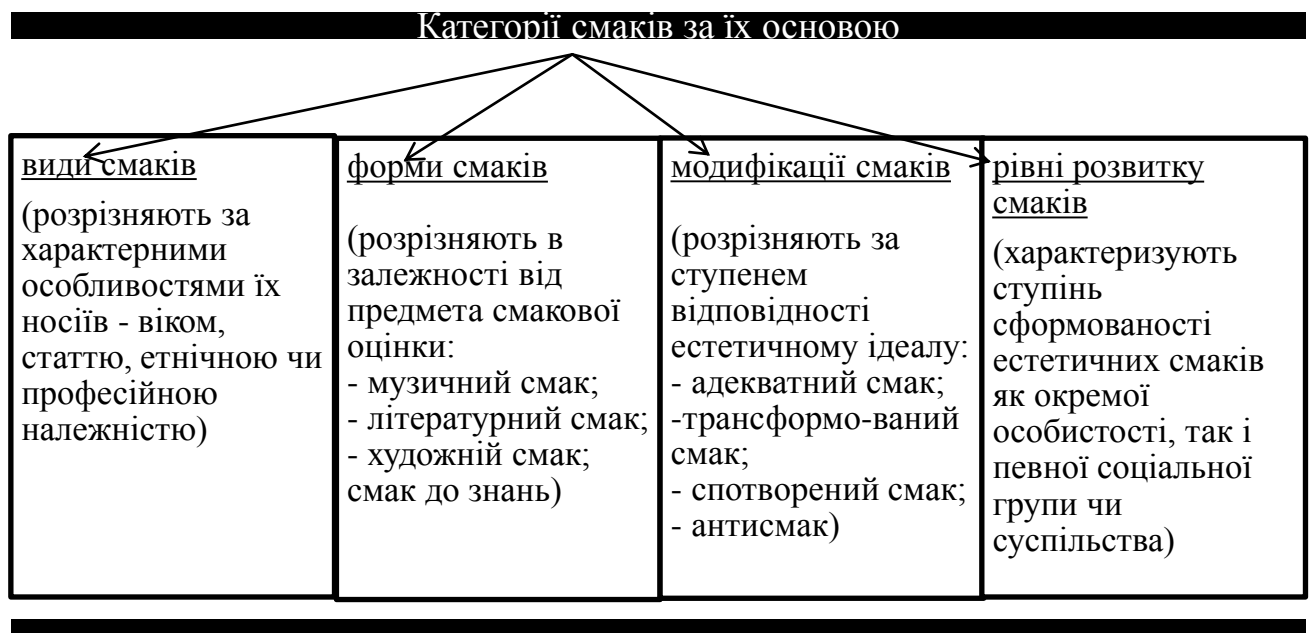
Категорії смаків за їх основою

| видu смаків (розрізняють за характерними особливостями їх носіїв - віком, статтю, етнічною чи професійною належністю) | форми смаків (розрізняють в залежності від предмета смакової оцінки: - музичний смак; - літературний смак; - художній смак; смак до знань) | модифікації смаків (розрізняють за ступенем відповідності естетичному ідеалу: - адекватний смак; -трансформо-ваний смак; - спотворений смак; - антисмак) | рівні розвитку смаків (характеризують ступінь сформованості естетичних смаків як окремої особистості, так і певної соціальної групи чи суспільства) |
|---|---|---|---|